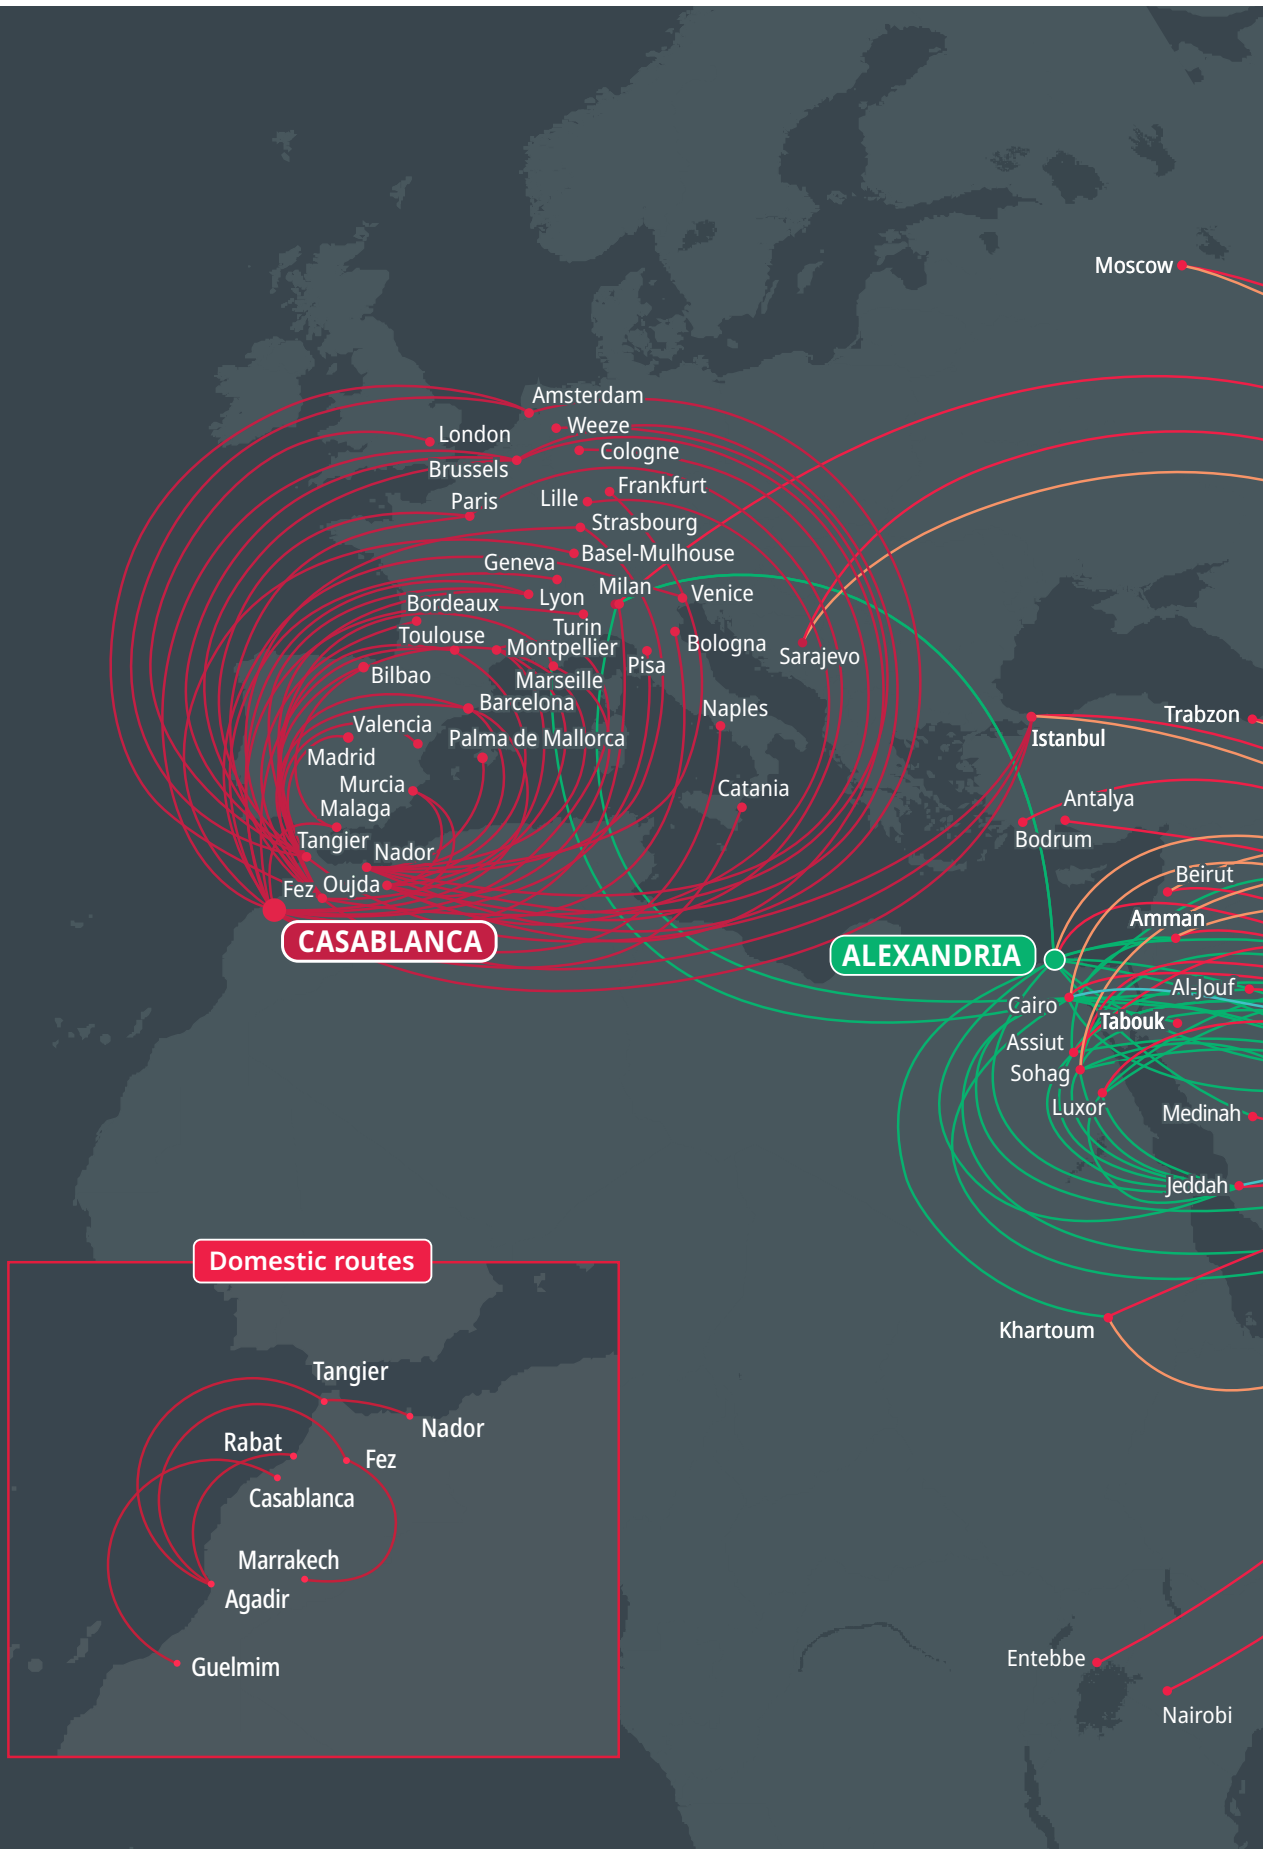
Moscow

Amsterdam
Weeze
London
Cologne
Brussels
Frankfurt
Lille
Paris
Strasbourg
Basel-Mulhouse
Geneva
Milan
Venice
Lyon
Bordeaux
Turin
Toulouse
Montpellier
Bologna
Sarajevo
Pisa
Bilbao
Marseille
Barcelona
Naples
Valencia
Palma de Mallorca
Madrid
Murcia
Catania
Malaga
Tangier
Nador
Fez
Oujda
CASABLANCA

Trabzon
Istanbul
Antalya
Bodrum
Beirut
Amman
ALEXANDRIA
Al-Jouf
Cairo
Tabouk
Assiut
Sohag
Luxor
Medinah
Jeddah
Khartoum
Entebbe
Nairobi

Domestic routes
Tangier
Nador
Rabat
Fez
Casablanca
Marrakech
Agadir
Guelmim